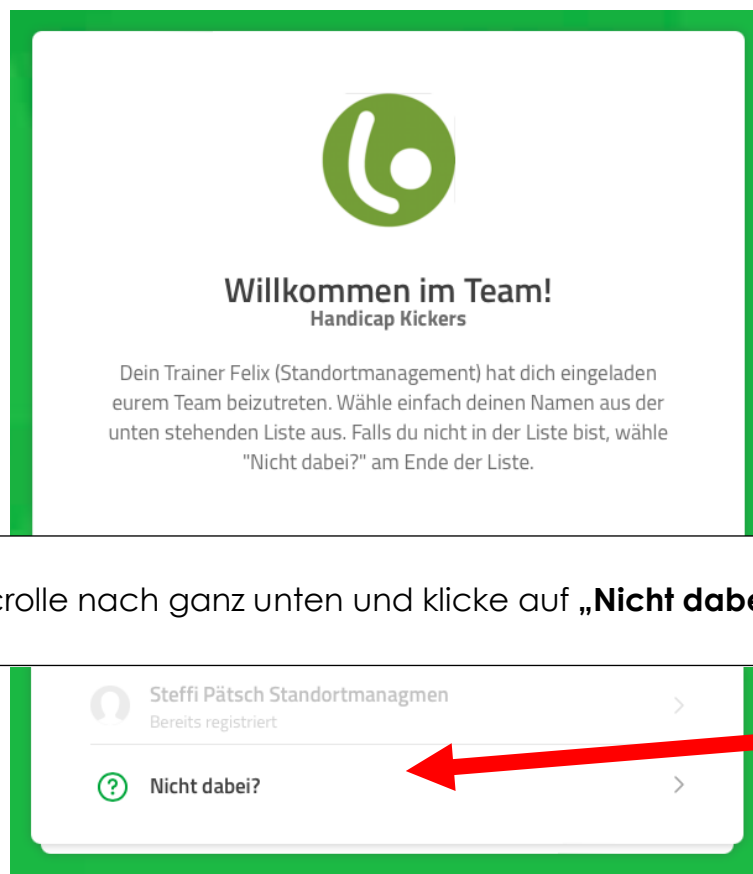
Willkommen im Team!
Handicap Kickers

Dein Trainer Felix (Standortmanagement) hat dich eingeladen eurem Team beizutreten. Wähle einfach deinen Namen aus der unten stehenden Liste aus. Falls du nicht in der Liste bist, wähle "Nicht dabei?" am Ende der Liste.

crolle nach ganz unten und klicke auf „Nicht dabe

Steffi Pätsch Standortmanagmen
Bereits registriert
>

?
Nicht dabei?
>